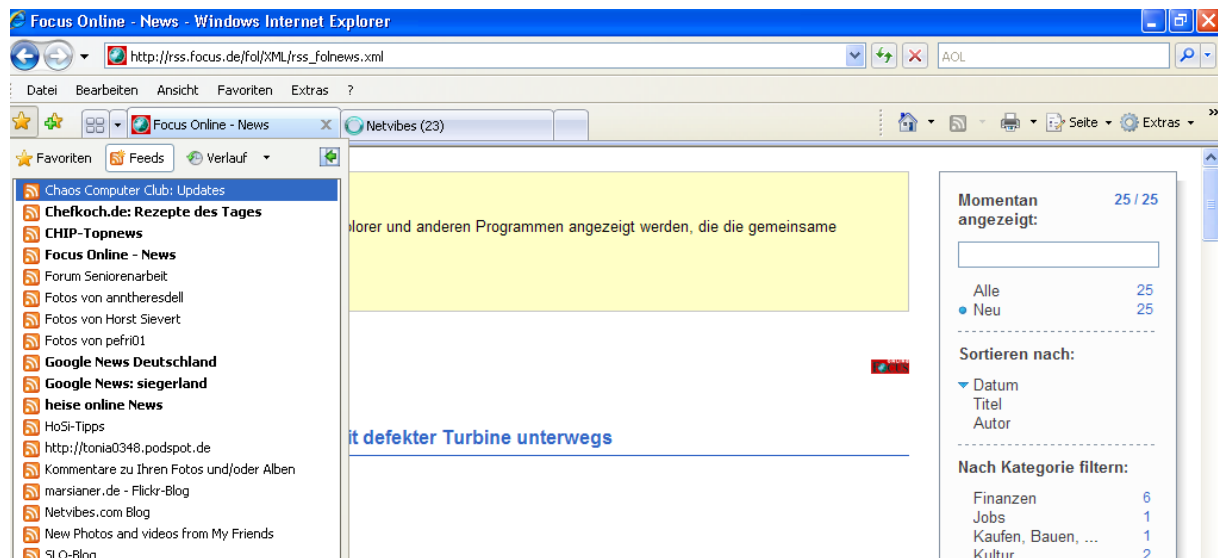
Focus Online - News - Windows Internet Explorer

http://rss.focus.de/fol/XML/rss_folnews.xml

AOL

Datei Bearbeiten Ansicht Favoriten Extras ?

Focus Online - News
Netvibes (23)

Seite
Extras

Favoriten
Feeds
Verlauf

Chaos Computer Club: Updates
Chefkoch.de: Rezepte des Tages
CHIP-Topnews
Focus Online - News
Forum Seniorenarbeit
Fotos von anntheresdell
Fotos von Horst Sievert
Fotos von pefri01
Google News Deutschland
Google News: siegerland
heise online News
HoSi-Tipps
http://tonia0348.podspot.de
Kommentare zu Ihren Fotos und/oder Alben
marsianer.de - Flickr-Blog
Netvibes.com Blog
New Photos and videos from My Friends
SLO-Blog

plorer und anderen Programmen angezeigt werden, die die gemeinsame

it defekter Turbine unterwegs

Momentan angezeigt: 25 / 25

Alle 25
Neu 25

Sortieren nach:
Datum
Titel
Autor

Nach Kategorie filtern:
Finanzen 6
Jobs 1
Kaufen, Bauen, ... 1
Kultur 2